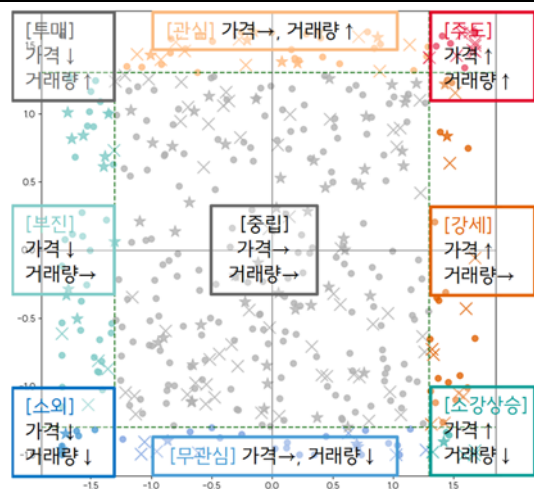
[투매]
가격↓
거래량↑

[관심] 가격→, 거래량↑

[주도]
가격↑
거래량↑

1.0

0.5

[부진]
가격↓
거래량→

[중립]
가격→
거래량→

[강세]
가격↑
거래량→

-0.5

[소외]
가격↓
거래량↓

[무관심] 가격→, 거래량↓

[조강상승]
가격↑
거래량↓

-1.5 -1.0 -0.5 0.0 0.5 1.0 1.5